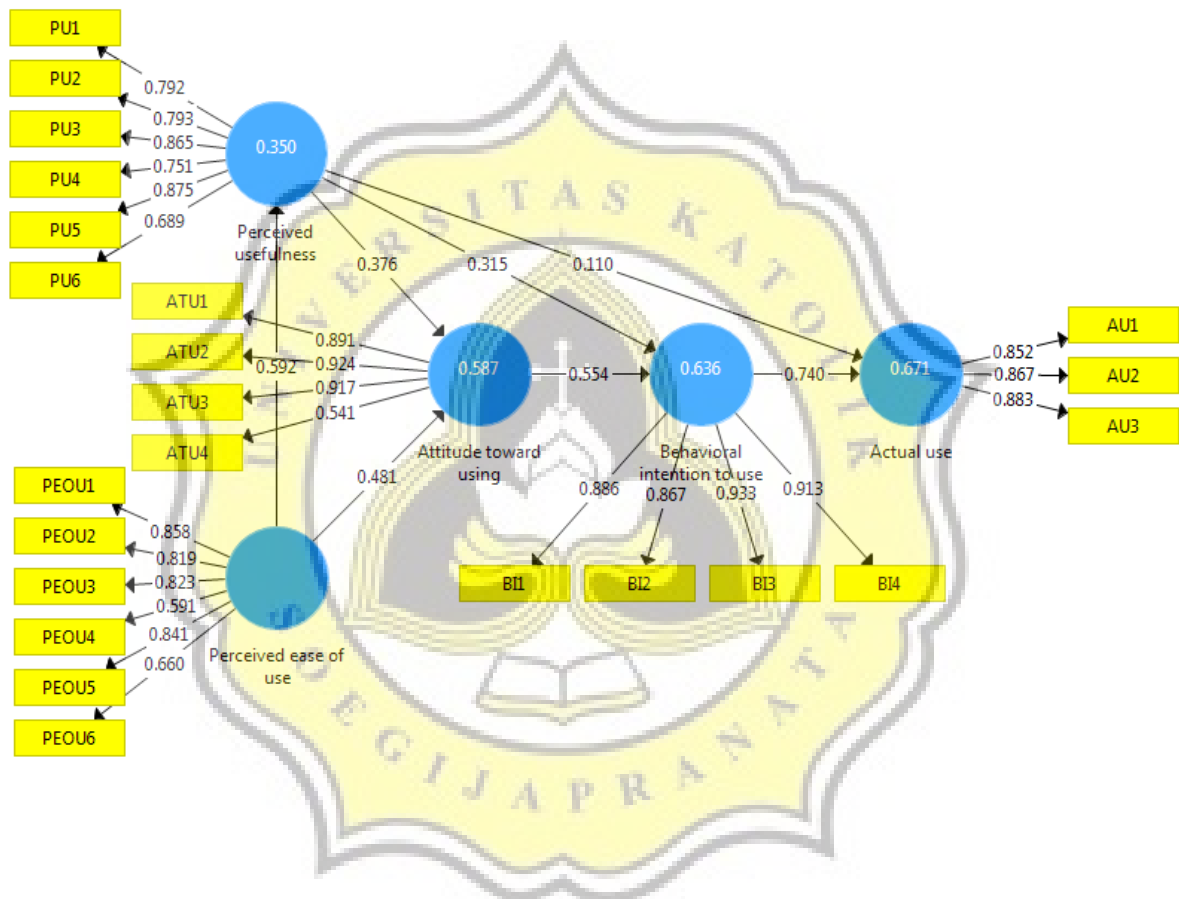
PU1
PU2
PU3
PU4
PU5
PU6
0.792
0.793
0.865
0.751
0.875
0.689
0.350
Perceived usefulness
0.376
0.315
0.110
ATU1
ATU2
ATU3
ATU4
0.891
0.924
0.917
0.541
0.592
0.587
0.554
0.636
0.740
0.671
AU1
AU2
AU3
0.852
0.867
0.883
Attitude toward using
Behavioral intention to use
Actual use
0.481
0.886
0.867
0.933
0.913
PEOU1
PEOU2
PEOU3
PEOU4
PEOU5
PEOU6
0.858
0.819
0.823
0.591
0.841
0.660
Perceived ease of use
BI1
BI2
BI3
BI4
UNIVERSITAS KATOLIK SOEGIJAPRANATA